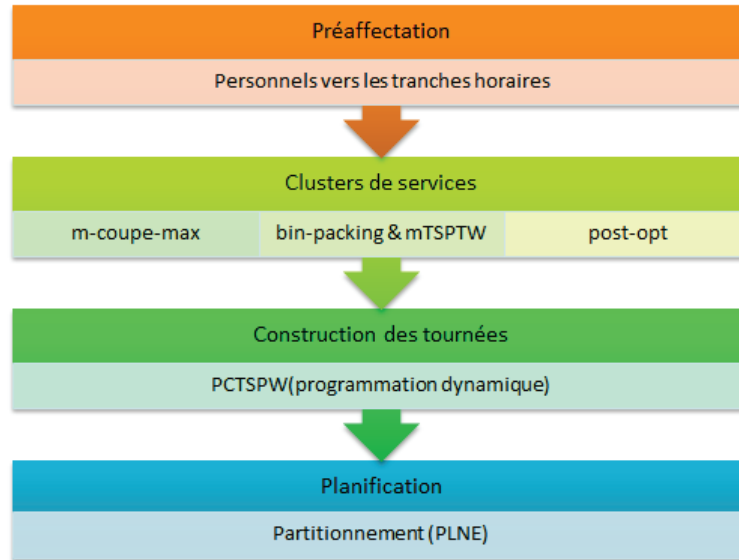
Préaffectation

Personnels vers les tranches horaires

Clusters de services

m-coupe-max

bin-packing & mTSPTW

post-opt

Construction des tournées

PCTSPW(programmation dynamique)

Planification

Partitionnement (PLNE)